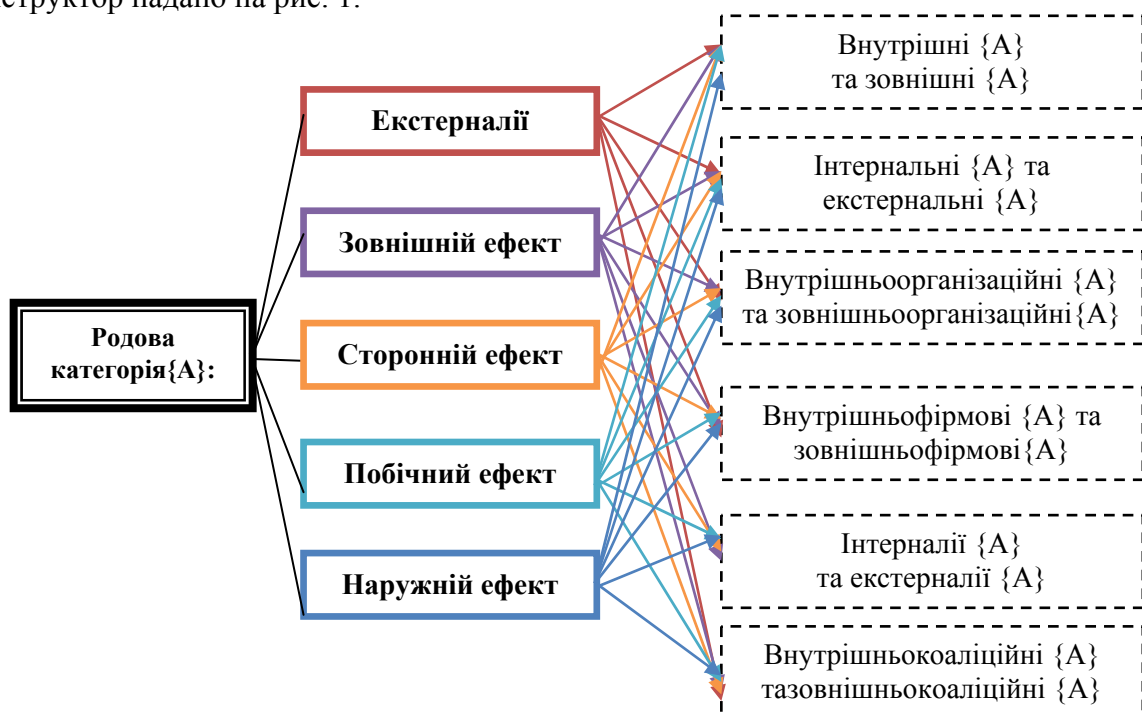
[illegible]структор надано на рис. 1.

Родова категорія{A}:

Екстерналії

Зовнішній ефект

Сторонній ефект

Побічний ефект

Наружній ефект

Внутрішні {A} та зовнішні {A}

Інтернальні {A} та екстернальні {A}

Внутрішньоорганізаційні {A} та зовнішньоорганізаційні{A}

Внутрішньофірмові {A} та зовнішньофірмові{A}

Інтерналії {A} та екстерналії {A}

Внутрішньокоаліційні {A} тазовнішньокоаліційні {A}